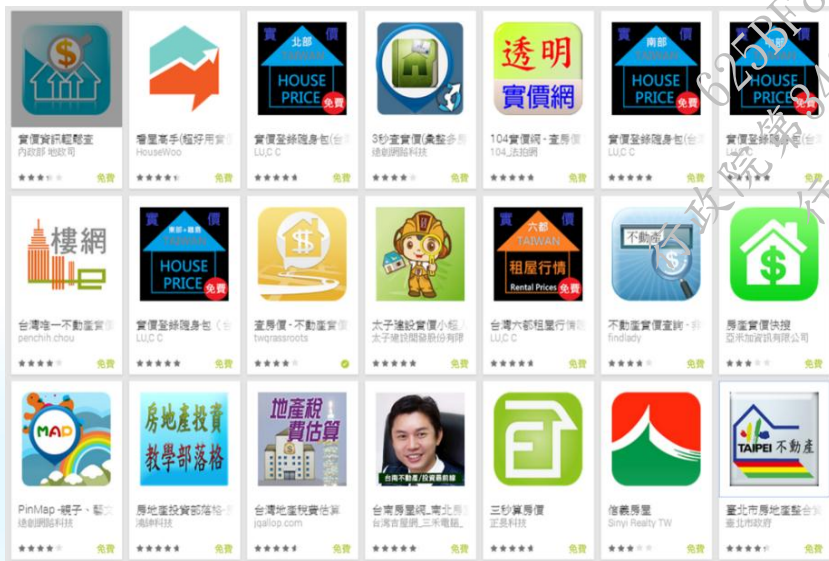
實價資訊輕鬆查
內政部 地政司
免費

聰聰房手(極好用實
HouseWoo
免費

實價 北部 價 TAIWAN HOUSE PRICE 免費
實價登錄隨身包(台
LU,C C
免費

3秒查實價(桌盤多房
遠創網路科技
免費

透明 實價網
104實價網 - 查房價
104_法拍網
免費

實價 南部 價 TAIWAN HOUSE PRICE 免費
實價登錄隨身包(台
LU,C C
免費

實價 價 HOUSE PRICE
實價登錄隨身包
免費

樓網
台灣唯一不動產實價
penchih chou
免費

實價 東部+離島 價 TAIWAN HOUSE PRICE 免費
實價登錄隨身包(台
LU,C C
免費

查房價 - 不動產實價
twgrassroots

太子建設實價小幫手
太子建設開發股份有限
免費

實價 六都 價 TAIWAN 租屋行情 Rental Prices 免費
台灣六都租屋行情
LU,C C
免費

不動產
不動產實價查詢 - 錢
findlady
免費

房產實價快搜
亞洲加資訊有限公司
免費

MAD
PinMap -親子、藝文
遠創網路科技
免費

房地產投資 教學部落格
房地產投資部落格
鴻緯科技
免費

地產稅 實估算
台灣地產稅實估算
jqallop.com
免費

台南不動產/投資最前線
台南房屋網 - 南北房
台灣吉屋網 三所電腦
免費

三秒算房價
正昌科技
免費

信義房屋
Sinyi Realty TW
免費

TAIPEI 不動產
臺北市房地產整合
臺北市政府
免費